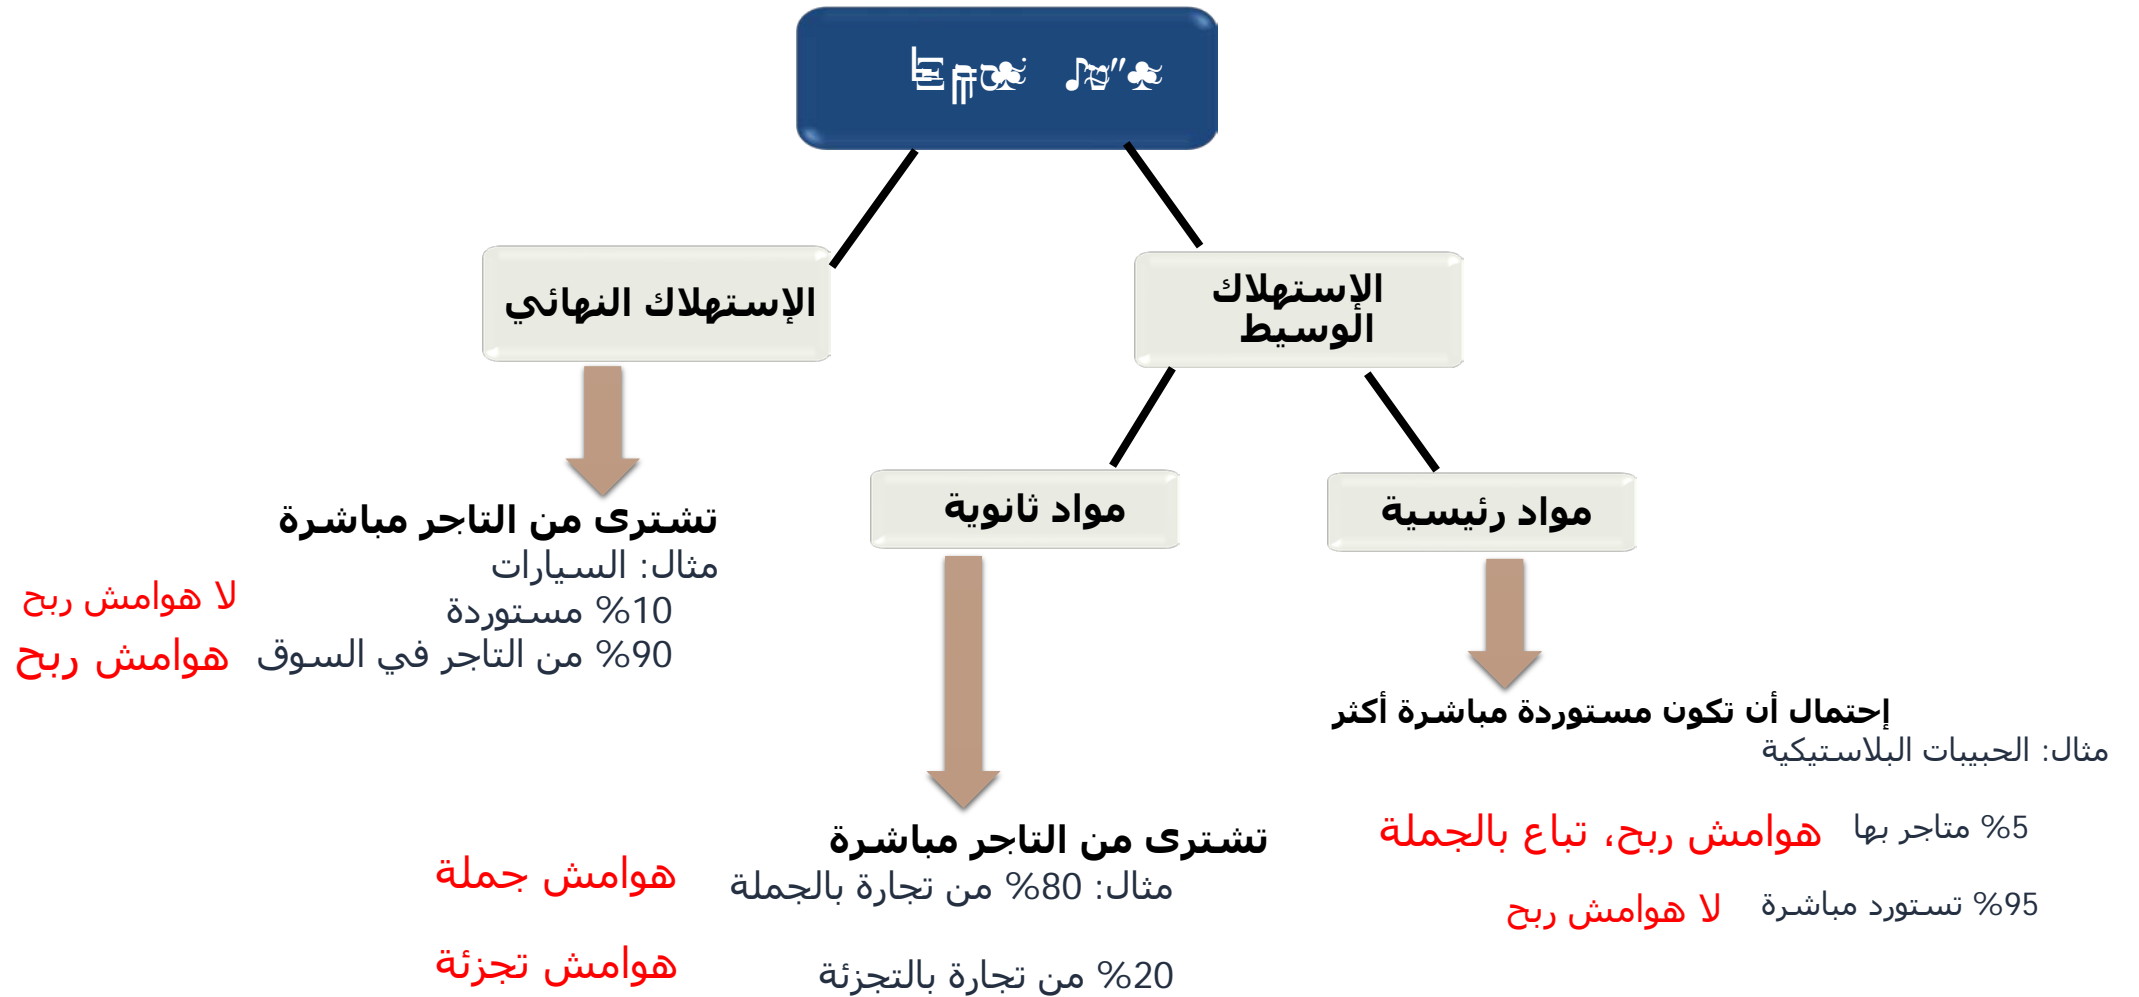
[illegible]

الإستهلاك الوسيط

الإستهلاك النهائي

مواد رئيسية

مواد ثانوية

تشترى من التاجر مباشرة
مثال: السيارات
10% مستوردة
90% من التاجر في السوق

لا هوامش ربح
هوامش ربح

إحتمال أن تكون مستوردة مباشرة أكثر
مثال: الحبيبات البلاستيكية

5% متاجر بها هوامش ربح، تباع بالجملة

95% تستورد مباشرة لا هوامش ربح

تشترى من التاجر مباشرة
مثال: 80% من تجارة بالجملة

20% من تجارة بالتجزئة

هوامش جملة

هوامش تجزئة